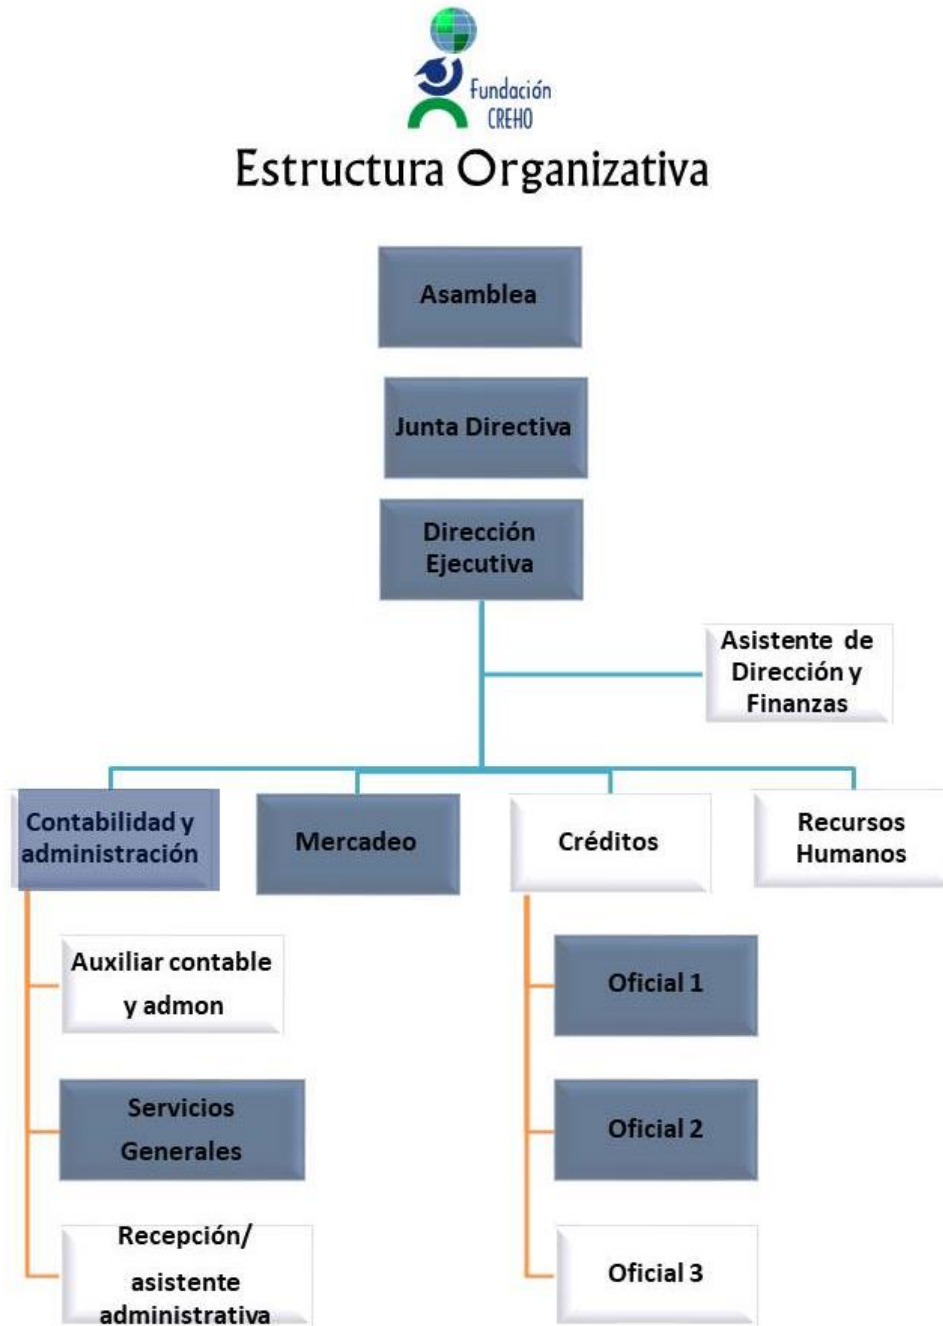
Fundación CREHO

Estructura Organizativa

Asamblea

Junta Directiva

Dirección Ejecutiva

Asistente de Dirección y Finanzas

Contabilidad y administración

Mercadeo

Créditos

Recursos Humanos

Auxiliar contable y admon

Servicios Generales

Recepción/ asistente administrativa

Oficial 1

Oficial 2

Oficial 3